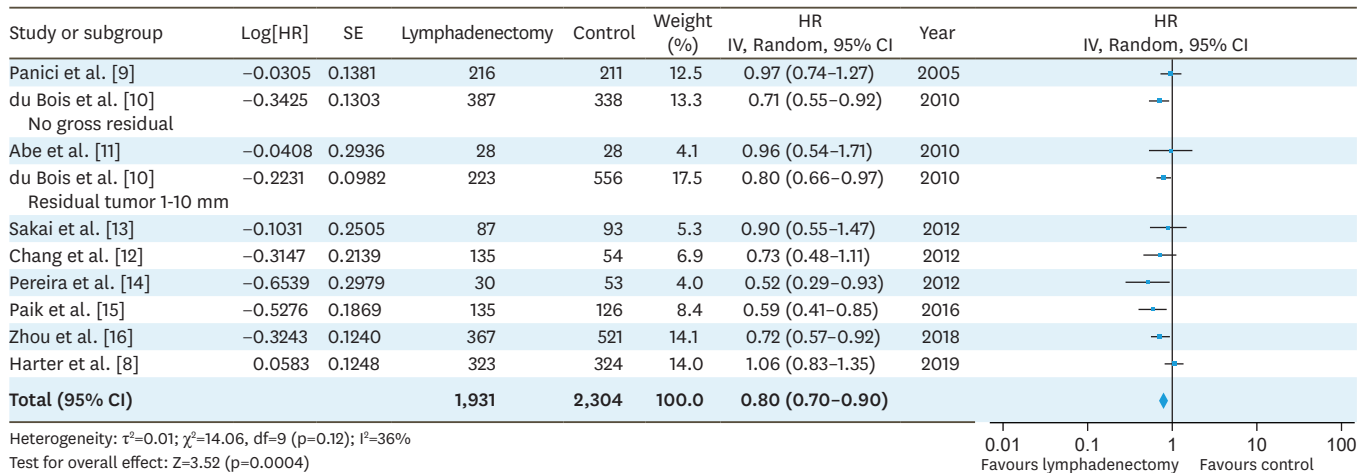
| Study or subgroup | Log[HR] | SE | Lymphadenectomy | Control | Weight (%) | HR IV, Random, 95% CI | Year | HR IV, Random, 95% CI |
|---|---|---|---|---|---|---|---|---|
| Panici et al. [9] | −0.0305 | 0.1381 | 216 | 211 | 12.5 | 0.97 (0.74–1.27) | 2005 | |
| du Bois et al. [10] No gross residual | −0.3425 | 0.1303 | 387 | 338 | 13.3 | 0.71 (0.55–0.92) | 2010 | |
| Abe et al. [11] | −0.0408 | 0.2936 | 28 | 28 | 4.1 | 0.96 (0.54–1.71) | 2010 | |
| du Bois et al. [10] Residual tumor 1-10 mm | −0.2231 | 0.0982 | 223 | 556 | 17.5 | 0.80 (0.66–0.97) | 2010 | |
| Sakai et al. [13] | −0.1031 | 0.2505 | 87 | 93 | 5.3 | 0.90 (0.55–1.47) | 2012 | |
| Chang et al. [12] | −0.3147 | 0.2139 | 135 | 54 | 6.9 | 0.73 (0.48–1.11) | 2012 | |
| Pereira et al. [14] | −0.6539 | 0.2979 | 30 | 53 | 4.0 | 0.52 (0.29–0.93) | 2012 | |
| Paik et al. [15] | −0.5276 | 0.1869 | 135 | 126 | 8.4 | 0.59 (0.41–0.85) | 2016 | |
| Zhou et al. [16] | −0.3243 | 0.1240 | 367 | 521 | 14.1 | 0.72 (0.57–0.92) | 2018 | |
| Harter et al. [8] | 0.0583 | 0.1248 | 323 | 324 | 14.0 | 1.06 (0.83–1.35) | 2019 | |
| **Total (95% CI)** | | | **1,931** | **2,304** | **100.0** | **0.80 (0.70–0.90)** | | |

Heterogeneity: $\tau^2$=0.01; $\chi^2$=14.06, df=9 (p=0.12); $I^2$=36%
Test for overall effect: Z=3.52 (p=0.0004)

0.01 0.1 1 10 100
Favours lymphadenectomy Favours control